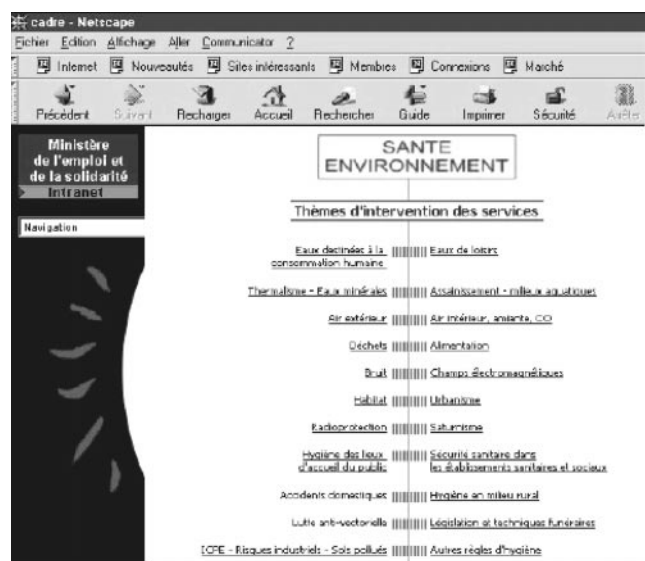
cadre - Netscape

Fichier Edition Affichage Aller Communicator ?

Internet Nouveautés Sites intéressants Membres Connexions Marché

Précédent Suivant Recharger Accueil Rechercher Guide Imprimer Sécurité Arrêter

Ministère de l'emploi et de la solidarité
Intranet

Navigation

SANTE ENVIRONNEMENT

Thèmes d'intervention des services

Eaux destinées à la consommation humaine | Eaux de loisirs

Thermalisme - Eaux minérales | Assainissement - milieux aquatiques

Air extérieur | Air intérieur, amiante, CO

Déchets | Alimentation

Bruit | Champs électromagnétiques

Habitat | Urbanisme

Radioprotection | Saturnisme

Hygiène des lieux d'accueil du public | Sécurité sanitaire dans les établissements sanitaires et sociaux

Accidents domestiques | Hygiène en milieu rural

Lutte anti-vectorielle | Législation et techniques funéraires

ICPE - Risques industriels - Sols pollués | Autres règles d'hygiène